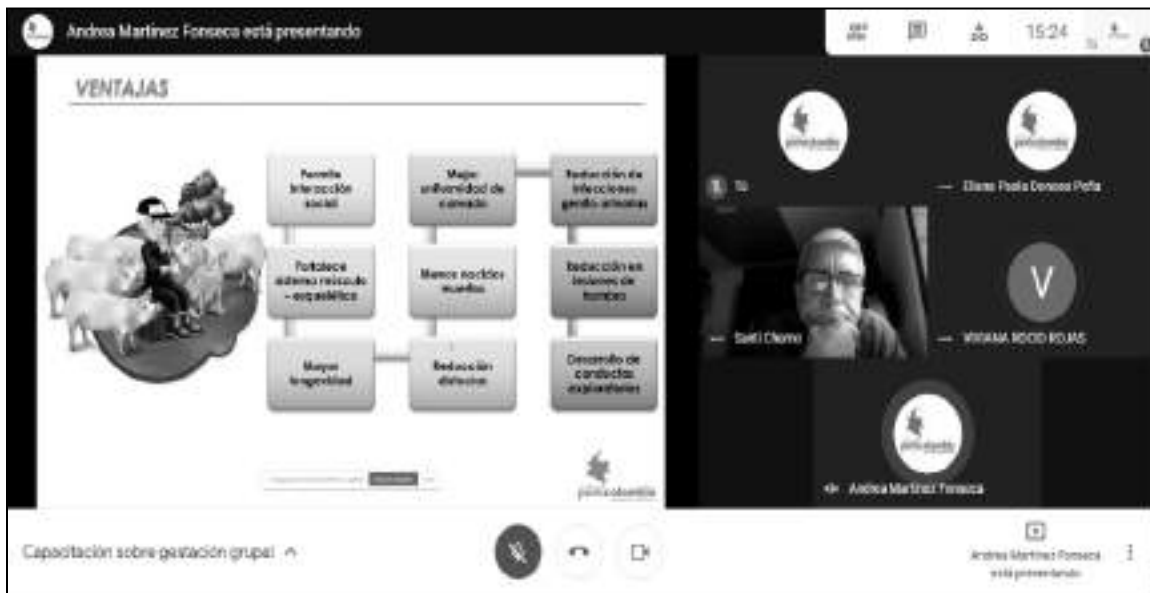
Andrea Martínez Fonseca está presentando

15:24

VENTAJAS

Permite interacción social

Mejor uniformidad de camada

Reducción de infecciones genito-urinarias

Fortalece sistema músculo - esquelético

Menos nacidos muertos

Reducción en lesiones de hombro

Mayor longevidad

Reducción distocias

Desarrollo de conductas exploratorias

porkcolombia

Tú

Diana Paola Donoso Peña

Santi Chamo

V

VIVIANA ROCIO ROJAS

Andrea Martínez Fonseca

Capacitación sobre gestación grupal ^

Andrea Martínez Fonseca está presentando